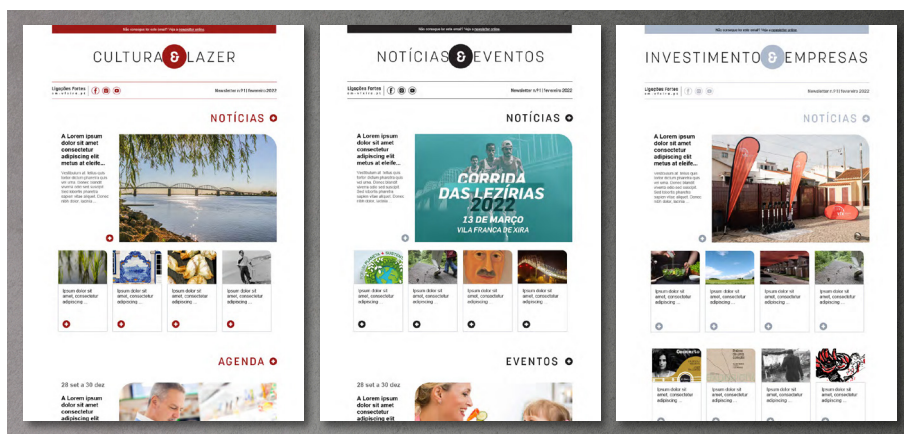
Não consegue ler este email? Veja a newsletter online

CULTURA & LAZER

Ligações Fortes | Newsletter n.º 1 | fevereiro 2022

NOTÍCIAS

A Lorem ipsum dolor sit amet consectetur adipiscing elit metus at eleife...

Ipsum dolor sit amet, consectetur adipiscing ...

Ipsum dolor sit amet, consectetur adipiscing ...

Ipsum dolor sit amet, consectetur adipiscing ...

Ipsum dolor sit amet, consectetur adipiscing ...

AGENDA

28 set a 30 dez

A Lorem ipsum dolor sit amet consectetur adipiscing elit

Não consegue ler este email? Veja a newsletter online

NOTÍCIAS & EVENTOS

Ligações Fortes | Newsletter n.º 1 | fevereiro 2022

NOTÍCIAS

A Lorem ipsum dolor sit amet consectetur adipiscing elit metus at eleife...

CORRIDA DAS LEZÍRIAS 2022
13 DE MARÇO
VILA FRANCA DE XIRA

Ipsum dolor sit amet, consectetur adipiscing ...

Ipsum dolor sit amet, consectetur adipiscing ...

Ipsum dolor sit amet, consectetur adipiscing ...

Ipsum dolor sit amet, consectetur adipiscing ...

EVENTOS

28 set a 30 dez

A Lorem ipsum dolor sit amet consectetur adipiscing elit

Não consegue ler este email? Veja a newsletter online

INVESTIMENTO & EMPRESAS

Ligações Fortes | Newsletter n.º 1 | fevereiro 2022

NOTÍCIAS

A Lorem ipsum dolor sit amet consectetur adipiscing elit metus at eleife...

Ipsum dolor sit amet, consectetur adipiscing ...

Ipsum dolor sit amet, consectetur adipiscing ...

Ipsum dolor sit amet, consectetur adipiscing ...

Ipsum dolor sit amet, consectetur adipiscing ...